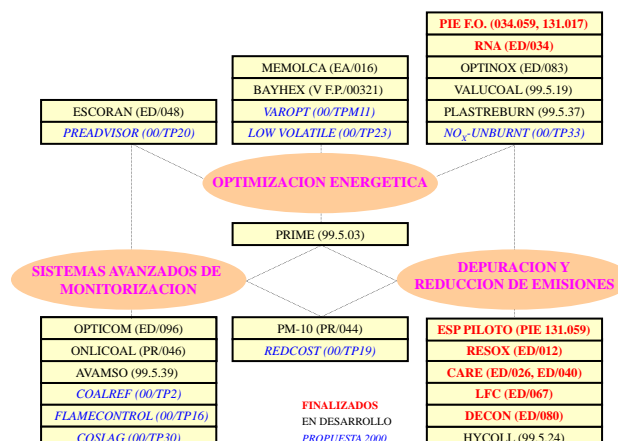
PIE F.O. (034.059, 131.017)
RNA (ED/034)
OPTINOX (ED/083)
VALUCOAL (99.5.19)
PLASTREBURN (99.5.37)
$NO_x$-UNBURNT (00/TP33)

MEMOLCA (EA/016)
BAYHEX (V F.P./00321)
VAROPT (00/TPM11)
LOW VOLATILE (00/TP23)

ESCORAN (ED/048)
PREADVISOR (00/TP20)

OPTIMIZACION ENERGETICA

PRIME (99.5.03)

SISTEMAS AVANZADOS DE MONITORIZACION

DEPURACION Y REDUCCION DE EMISIONES

OPTICOM (ED/096)
ONLICOAL (PR/046)
AVAMSO (99.5.39)
COALREF (00/TP2)
FLAMECONTROL (00/TP16)
COSLAG (00/TP30)

PM-10 (PR/044)
REDCOST (00/TP19)

FINALIZADOS
EN DESARROLLO
PROPUESTA 2000

ESP PILOTO (PIE 131.059)
RESOX (ED/012)
CARE (ED/026, ED/040)
LFC (ED/067)
DECON (ED/080)
HYCOLL (99.5.24)